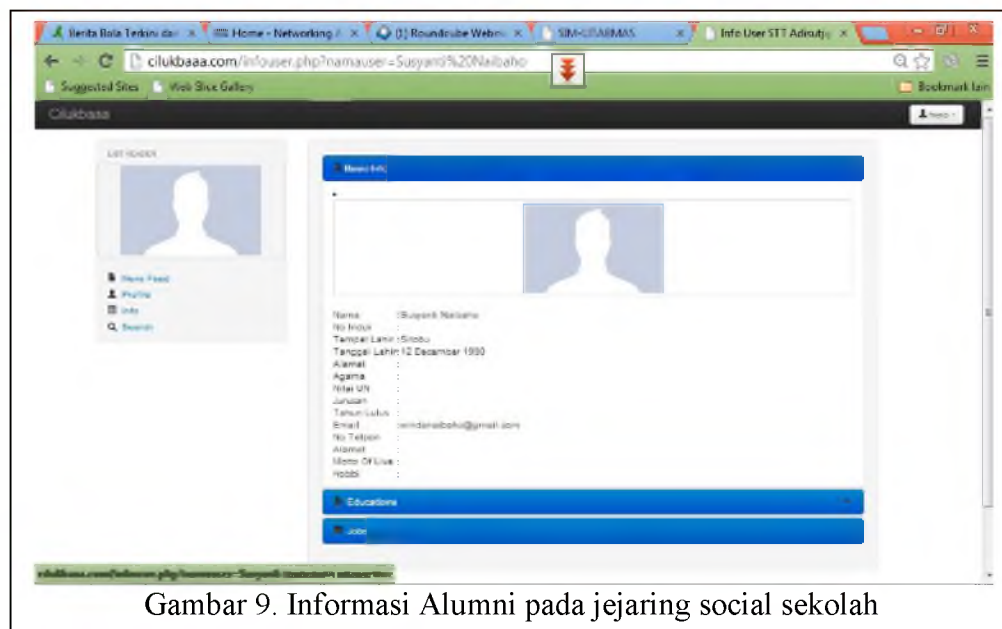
Berita Bola Terkini dar × Home - Networking × (1) Roundcube Webm × SIM-LITABMAS × Info User STT Adiutj ×

cilukbaaa.com/infouser.php?namauser=Susyanti%20Naibaho

Suggested Sites Web Slice Gallery Bookmark lain

Cilukbaaa

LIST HEADER

News Feed
Profile
Info
Search

News Info

Nama : Susyanti Naibaho
No Induk :
Tempat Lahir : Sitobu
Tanggal Lahir : 12 Desember 1990
Alamat :
Agama :
Nilai UN :
Jurusan :
Tahun Lulus :
Email : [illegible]@gmail.com
No Telpon :
Alamat :
Motto Of Live :
Hobbi :

Educations

Jobs

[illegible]

Gambar 9. Informasi Alumni pada jejaring social sekolah